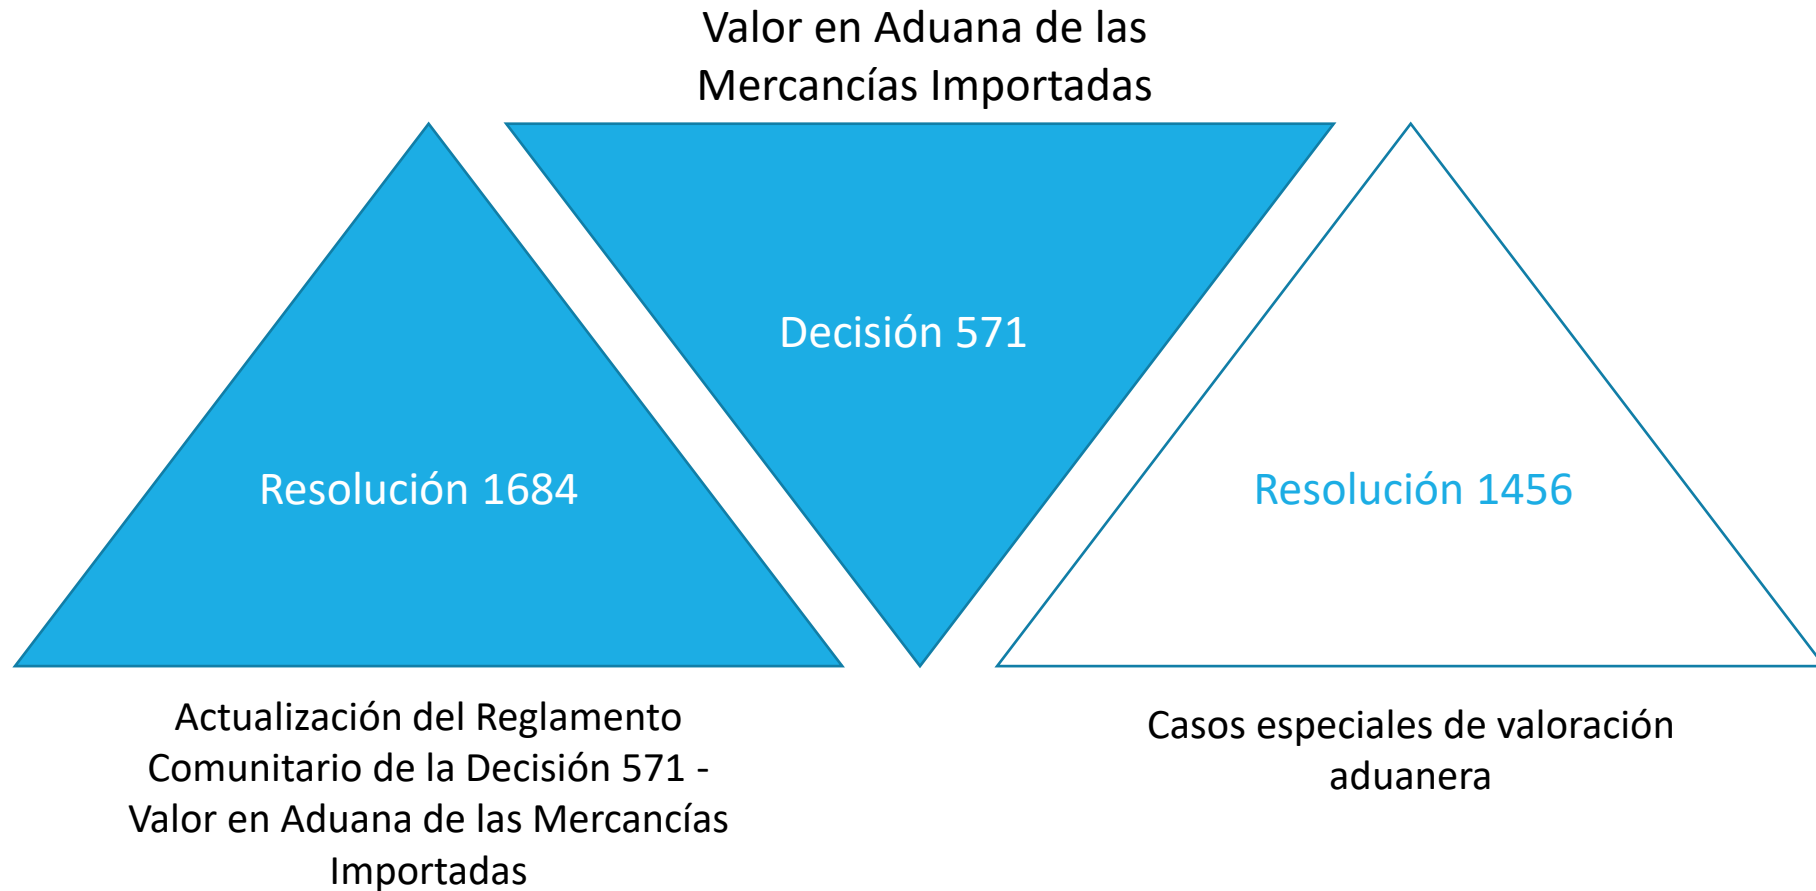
Valor en Aduana de las Mercancías Importadas

Decisión 571

Resolución 1684

Resolución 1456

Actualización del Reglamento Comunitario de la Decisión 571 - Valor en Aduana de las Mercancías Importadas

Casos especiales de valoración aduanera